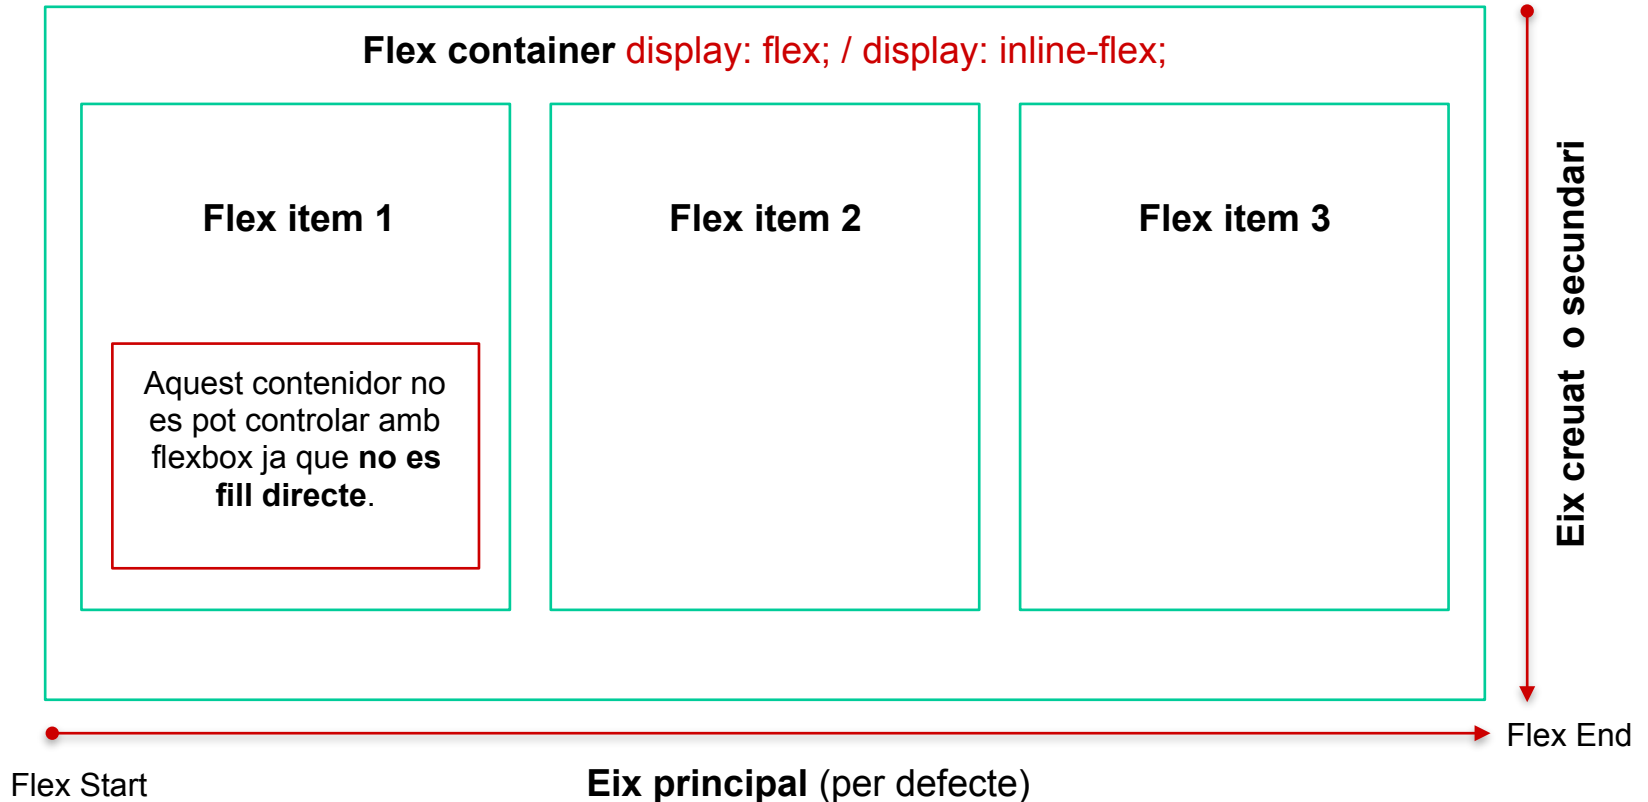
Flex container display: flex; / display: inline-flex;

Flex item 1

Aquest contenidor no es pot controlar amb flexbox ja que no es fill directe.

Flex item 2

Flex item 3

Eix creuat o secundari

Flex End

Flex Start

Eix principal (per defecte)